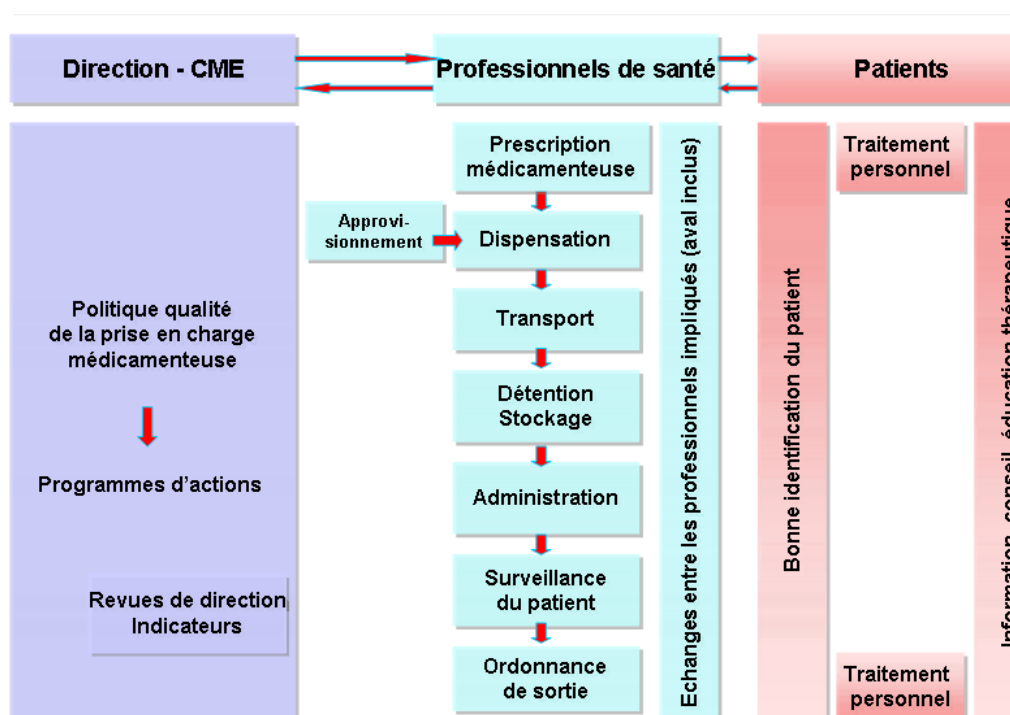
Direction - CME

Professionnels de santé

Patients

Politique qualité de la prise en charge médicamenteuse

Programmes d'actions

Revues de direction Indicateurs

Approvisionnement

Prescription médicamenteuse

Dispensation

Transport

Détention Stockage

Administration

Surveillance du patient

Ordonnance de sortie

Echanges entre les professionnels impliqués (aval inclus)

Bonne identification du patient

Traitement personnel

Traitement personnel

Information, conseil, éducation thérapeutique